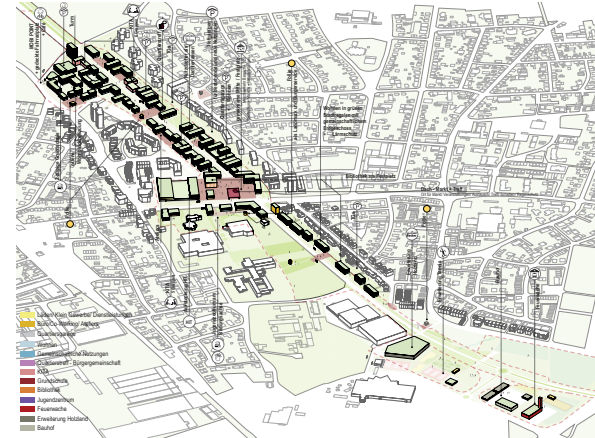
Wohnen in grünen Hofanlagen mit gemeinschaftlichen Erdgeschoss... Lärmschutz

Bibliothek mit Wohnen

Läden / Klein Gewerbe/ Dienstleistungen
Büro/Co-Working/ Ateliers
Wohnen
Gemeinschaftliche Nutzungen
Quartierstreff - Bürgergemeinschaft
KiTa
Grundschule
Bibliothek
Jugendzentrum
Feuerwache
Erweiterung Holzland
Bauhof